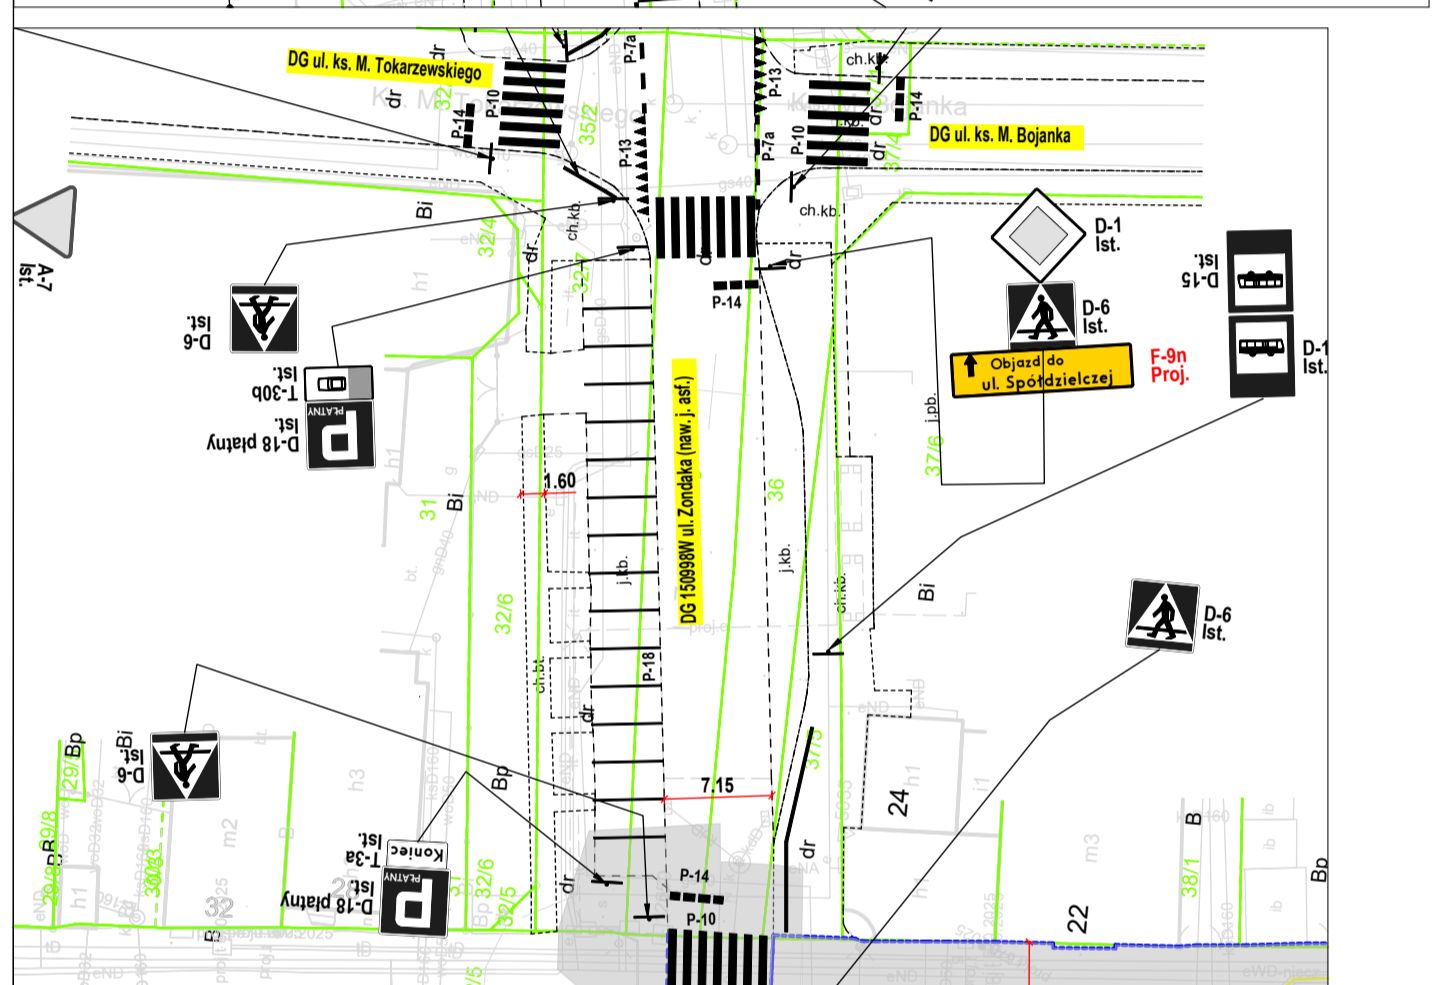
DG ul. ks. M. Tokarzewskiego

DG ul. ks. M. Bojanka

P-14
P-10
P-7a
P-13
P-7a
P-13
P-10
P-14
ch.kb.
dr
35/2
32
ch.kb.
dr
37/4
ch.kb.
Bi
32/4
32/7
dr
P-14
dr

A-7
Ist.

D-1
Ist.

D-6
Ist.

D-15
Ist.

D-16
Ist.

Objazd do ul. Spółdzielczej

F-9n
Proj.

D-6
Ist.

T-30b
Ist.

D-18 płatny
Ist.

PŁATNY

1.60

31
Bi
32/6

DG 150998W ul. Zondaka (naw. j. asf.)

36
j.kb.
j.kb.
37/6
j.pb.
ch.kb.
Bi

D-6
Ist.

P-18
dr
ch.bt.

D-6
Ist.
Bi
Bp
29/1

7.15

T-3a
Ist.
Koniec

D-18 płatny
Ist.
PŁATNY

Bp
32/6
32/5
dr
P-14
P-10
37/5
dr
24
h1
h3
m2
m3
22
38/1
B
Bp
i1
32
h1